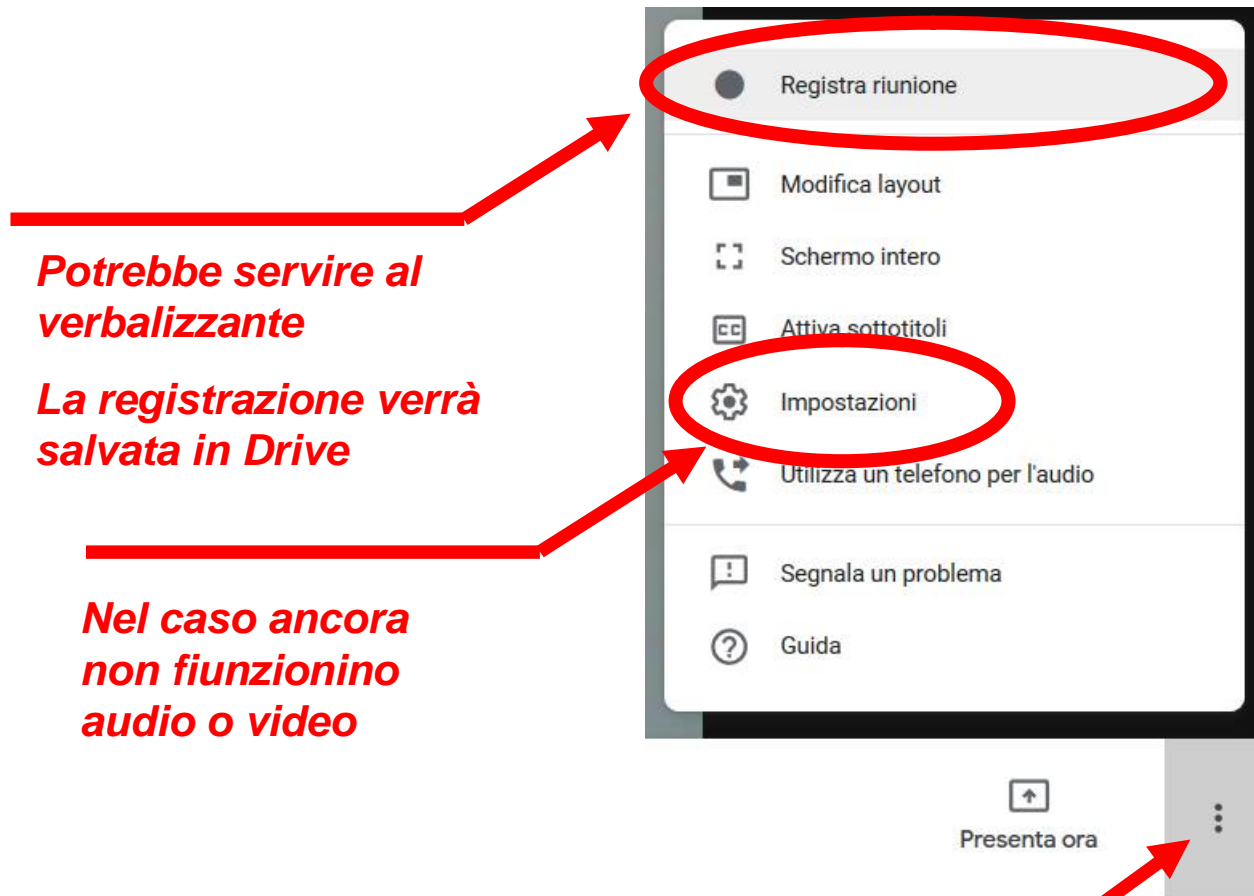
Registra riunione

Modifica layout

Schermo intero

Attiva sottotitoli

Impostazioni

Utilizza un telefono per l'audio

Segnala un problema

Guida

Potrebbe servire al verbalizzante

La registrazione verrà salvata in Drive

Nel caso ancora non fiunzionino audio o video

Presenta ora